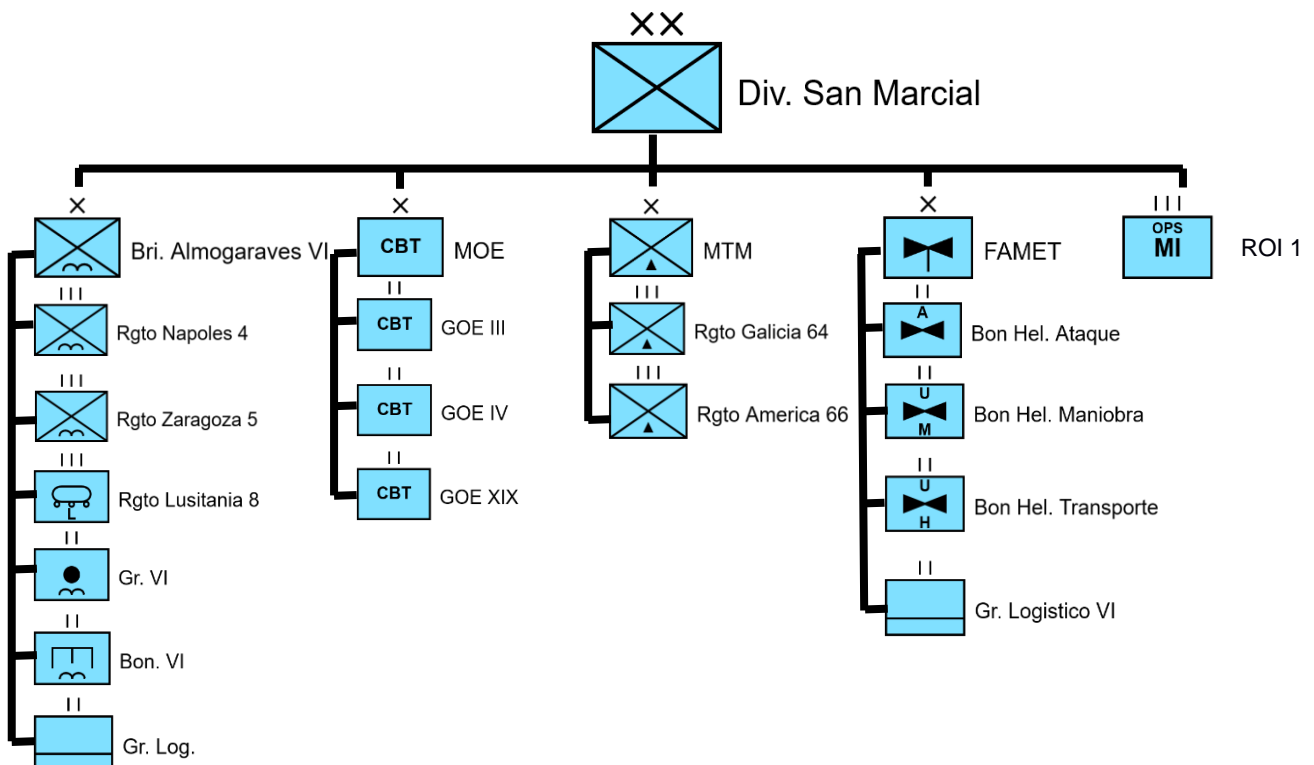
XX

Div. San Marcial

X

Bri. Almogaraves VI

III

Rgto Napoles 4

III

Rgto Zaragoza 5

III

L

Rgto Lusitania 8

II

Gr. VI

II

Bon. VI

II

Gr. Log.

X

CBT

MOE

II

CBT

GOE III

II

CBT

GOE IV

II

CBT

GOE XIX

X

MTM

III

Rgto Galicia 64

III

Rgto America 66

X

FAMET

II

A

Bon Hel. Ataque

II

U

M

Bon Hel. Maniobra

II

U

H

Bon Hel. Transporte

II

Gr. Logistico VI

III

OPS

MI

ROI 1